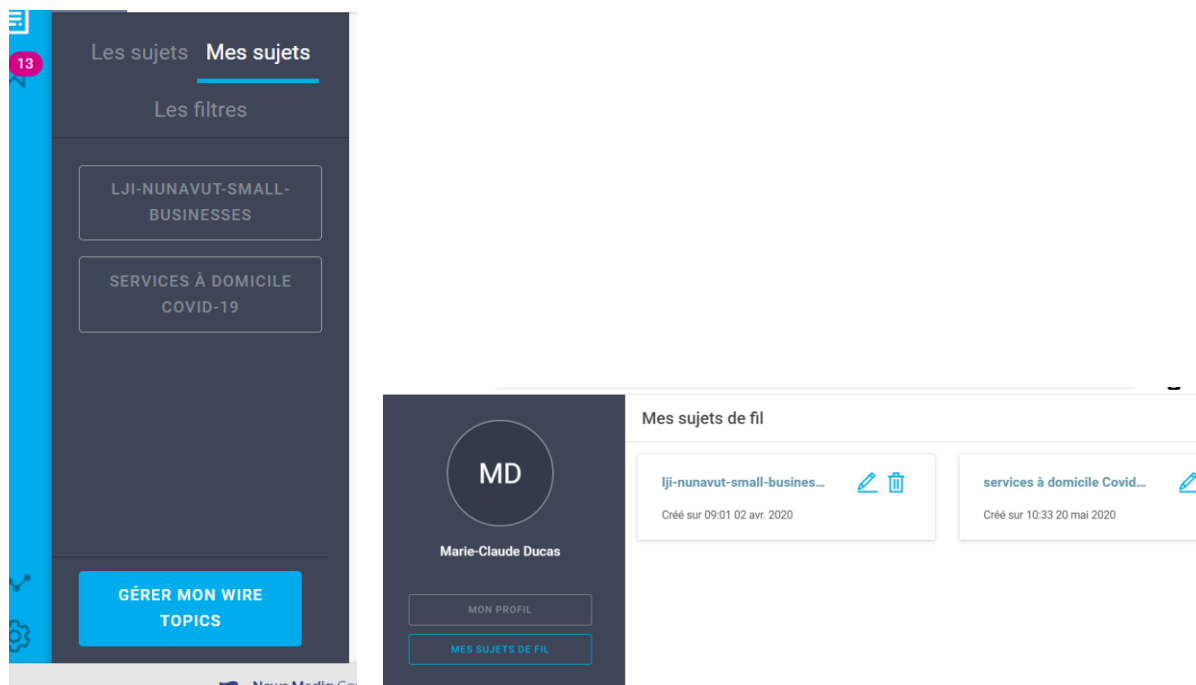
13

Les sujets Mes sujets

Les filtres

LJI-NUNAVUT-SMALL-BUSINESSES

SERVICES À DOMICILE COVID-19

GÉRER MON WIRE TOPICS

MD

Marie-Claude Ducas

MON PROFIL

MES SUJETS DE FIL

Mes sujets de fil

lji-nunavut-small-busines...

Créé sur 09:01 02 avr. 2020

services à domicile Covid...

Créé sur 10:33 20 mai 2020